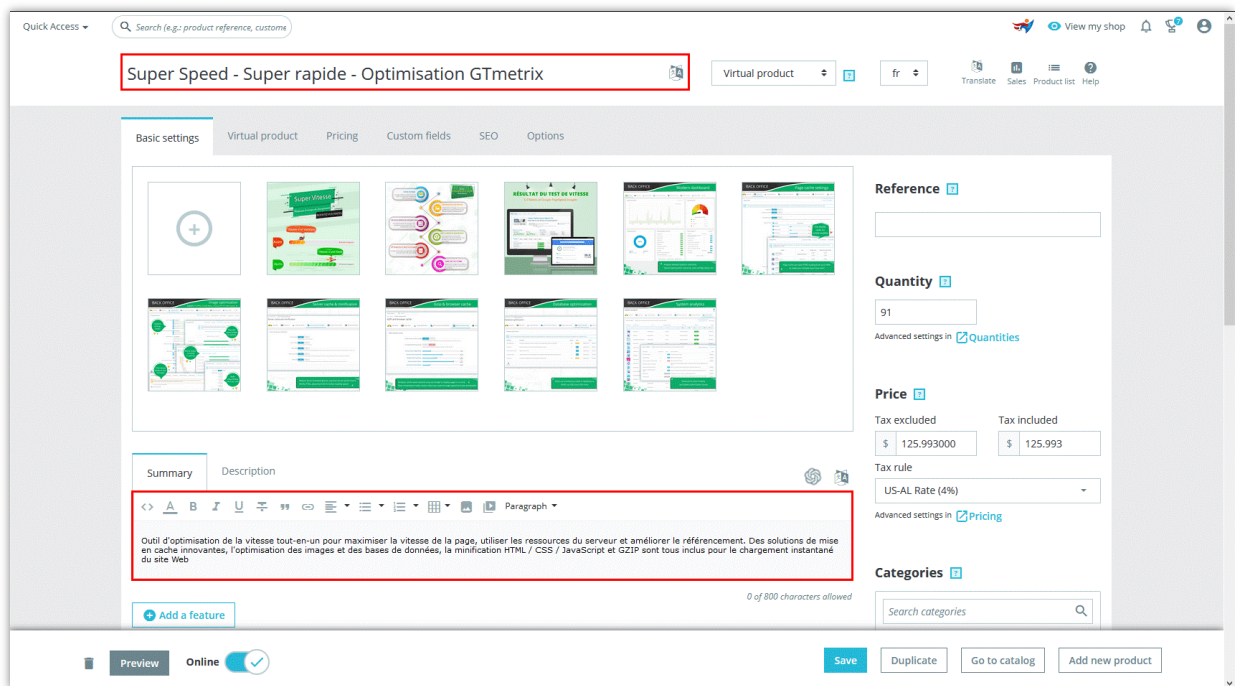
Quick Access ▾ Search (e.g.: product reference, custome

View my shop

Super Speed - Super rapide - Optimisation GTmetrix

Virtual product ? fr

Translate Sales Product list Help

Basic settings Virtual product Pricing Custom fields SEO Options

Reference ?

Quantity ?

91

Advanced settings in Quantities

Price ?

Tax excluded Tax included

$ 125.993000 $ 125.993

Tax rule

US-AL Rate (4%)

Advanced settings in Pricing

Categories ?

Search categories

Summary Description

Paragraph

Outil d'optimisation de la vitesse tout-en-un pour maximiser la vitesse de la page, utiliser les ressources du serveur et améliorer le référencement. Des solutions de mise en cache innovantes, l'optimisation des images et des bases de données, la minification HTML / CSS / JavaScript et GZIP sont tous inclus pour le chargement instantané du site Web

0 of 800 characters allowed

Add a feature

Preview Online Save Duplicate Go to catalog Add new product